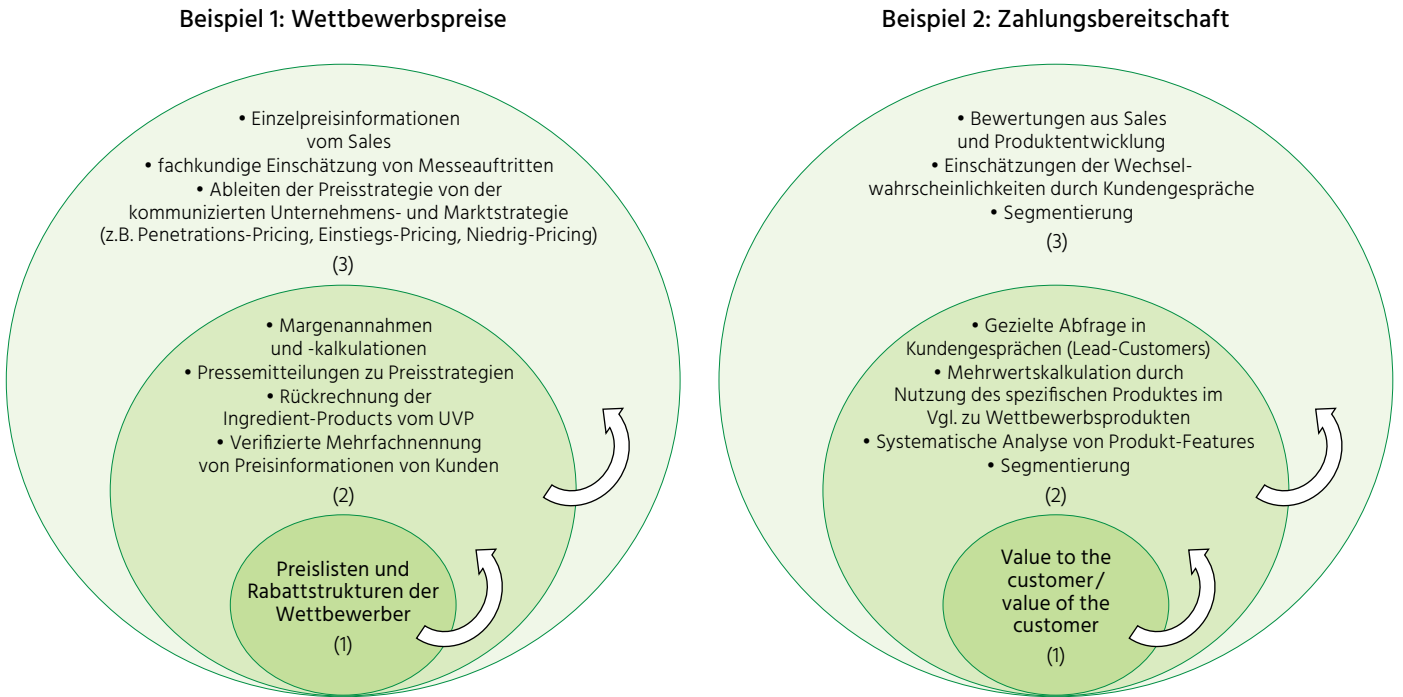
Beispiel 1: Wettbewerbspreise

• Einzelpreisinformationen vom Sales
• fachkundige Einschätzung von Messeauftritten
• Ableiten der Preisstrategie von der kommunizierten Unternehmens- und Marktstrategie (z.B. Penetrations-Pricing, Einstiegs-Pricing, Niedrig-Pricing)

(3)

• Margenannahmen und -kalkulationen
• Pressemitteilungen zu Preisstrategien
• Rückrechnung der Ingredient-Products vom UVP
• Verifizierte Mehrfachnennung von Preisinformationen von Kunden

(2)

Preislisten und Rabattstrukturen der Wettbewerber

(1)

Beispiel 2: Zahlungsbereitschaft

• Bewertungen aus Sales und Produktentwicklung
• Einschätzungen der Wechselwahrscheinlichkeiten durch Kundengespräche
• Segmentierung

(3)

• Gezielte Abfrage in Kundengesprächen (Lead-Customers)
• Mehrwertskalkulation durch Nutzung des spezifischen Produktes im Vgl. zu Wettbewerbsprodukten
• Systematische Analyse von Produkt-Features
• Segmentierung

(2)

Value to the customer / value of the customer

(1)